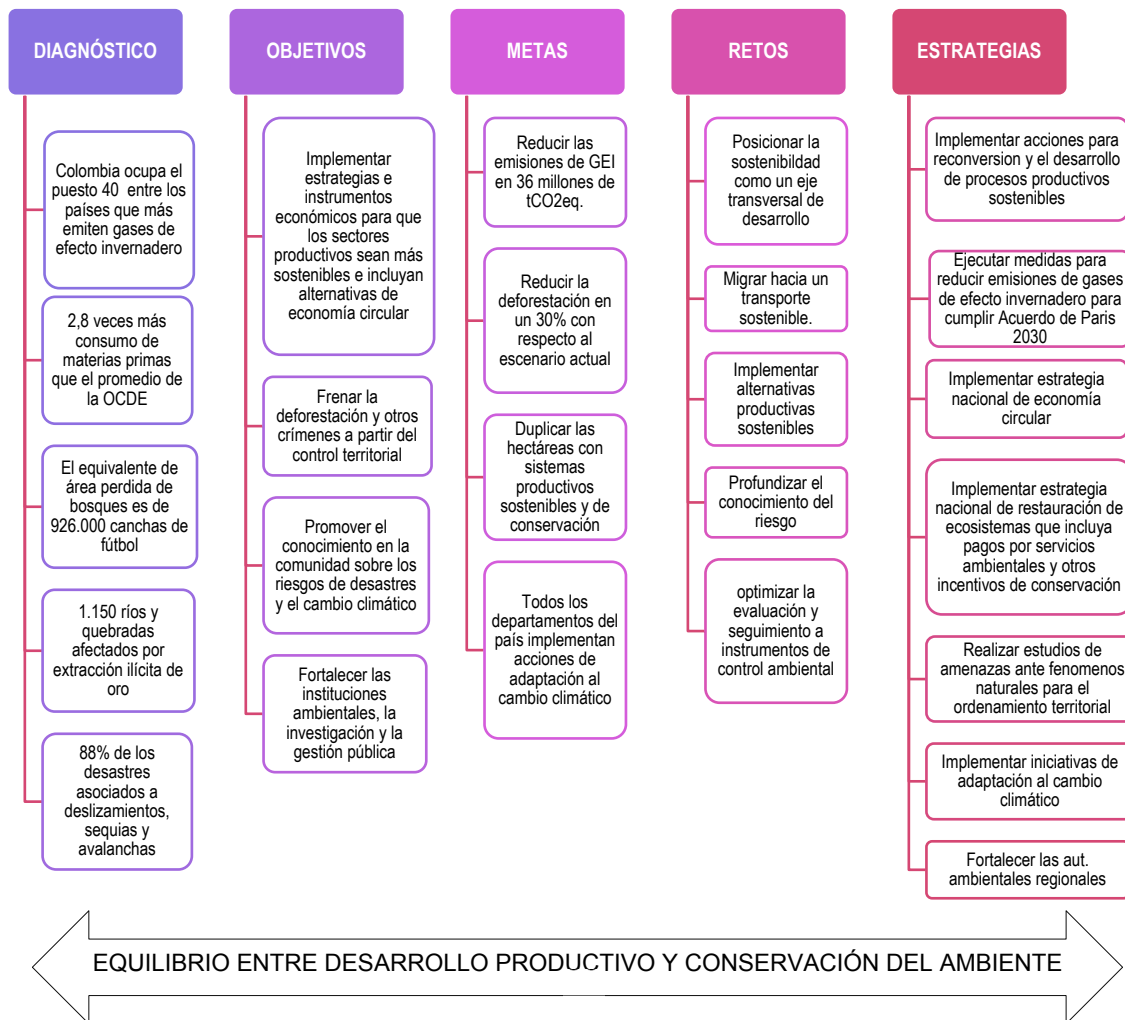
DIAGNÓSTICO

Colombia ocupa el puesto 40 entre los países que más emiten gases de efecto invernadero

2,8 veces más consumo de materias primas que el promedio de la OCDE

El equivalente de área perdida de bosques es de 926.000 canchas de fútbol

1.150 ríos y quebradas afectados por extracción ilícita de oro

88% de los desastres asociados a deslizamientos, sequias y avalanchas

OBJETIVOS

Implementar estrategias e instrumentos económicos para que los sectores productivos sean más sostenibles e incluyan alternativas de economía circular

Frenar la deforestación y otros crímenes a partir del control territorial

Promover el conocimiento en la comunidad sobre los riesgos de desastres y el cambio climático

Fortalecer las instituciones ambientales, la investigación y la gestión pública

METAS

Reducir las emisiones de GEI en 36 millones de tCO2eq.

Reducir la deforestación en un 30% con respecto al escenario actual

Duplicar las hectáreas con sistemas productivos sostenibles y de conservación

Todos los departamentos del país implementan acciones de adaptación al cambio climático

RETOS

Posicionar la sostenibilidad como un eje transversal de desarrollo

Migrar hacia un transporte sostenible.

Implementar alternativas productivas sostenibles

Profundizar el conocimiento del riesgo

optimizar la evaluación y seguimiento a instrumentos de control ambiental

ESTRATEGIAS

Implementar acciones para reconversion y el desarrollo de procesos productivos sostenibles

Ejecutar medidas para reducir emisiones de gases de efecto invernadero para cumplir Acuerdo de Paris 2030

Implementar estrategia nacional de economía circular

Implementar estrategia nacional de restauración de ecosistemas que incluya pagos por servicios ambientales y otros incentivos de conservación

Realizar estudios de amenazas ante fenomenos naturales para el ordenamiento territorial

Implementar iniciativas de adaptación al cambio climático

Fortalecer las aut. ambientales regionales

EQUILIBRIO ENTRE DESARROLLO PRODUCTIVO Y CONSERVACIÓN DEL AMBIENTE